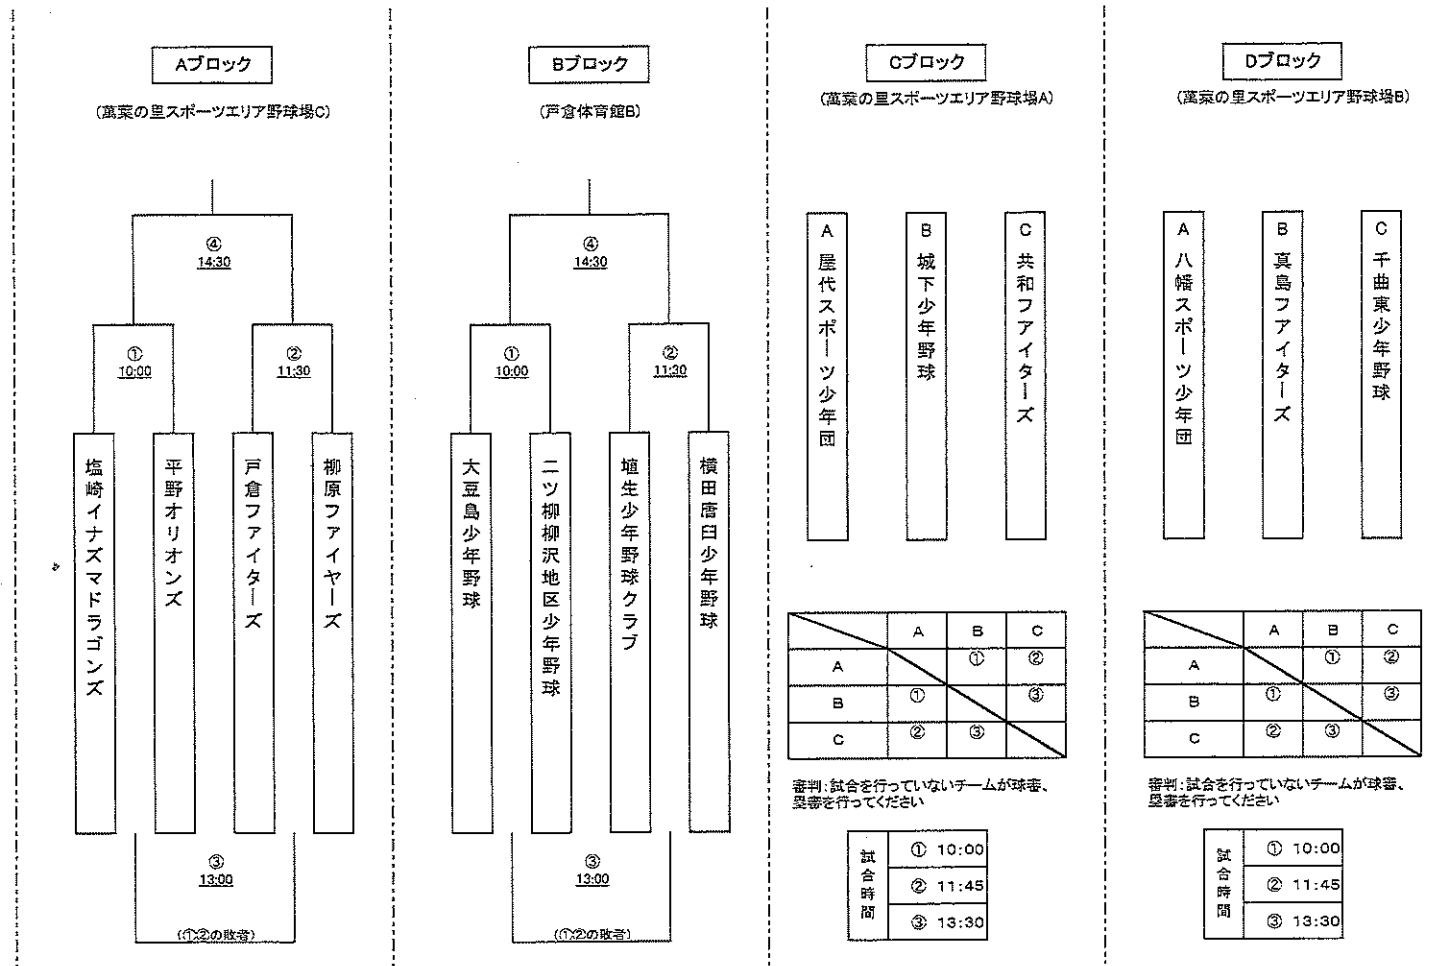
Aブロック

(萬葉の里スポーツエリア野球場C)

④
14:30

①
10:00

②
11:30

塩崎イナズマドラゴンズ

平野オリオンズ

戸倉ファイターズ

柳原ファイヤーズ

③
13:00

(①②の敗者)

Bブロック

(戸倉体育館B)

④
14:30

①
10:00

②
11:30

大豆島少年野球

ニツ柳柳沢地区少年野球

埴生少年野球クラブ

横田唐臼少年野球

③
13:00

(①②の敗者)

Cブロック

(萬葉の里スポーツエリア野球場A)

A 屋代スポーツ少年団

B 城下少年野球

C 共和ファイターズ

| | A | B | C |
|---|---|---|---|
| A | | ① | ② |
| B | ① | | ③ |
| C | ② | ③ | |

審判:試合を行っていないチームが球審、塁審を行ってください

| 試合時間 | ① 10:00 |
|---|---|
| | ② 11:45 |
| | ③ 13:30 |

Dブロック

(萬葉の里スポーツエリア野球場B)

A 八幡スポーツ少年団

B 真島ファイターズ

C 千曲東少年野球

| | A | B | C |
|---|---|---|---|
| A | | ① | ② |
| B | ① | | ③ |
| C | ② | ③ | |

審判:試合を行っていないチームが球審、塁審を行ってください

| 試合時間 | ① 10:00 |
|---|---|
| | ② 11:45 |
| | ③ 13:30 |